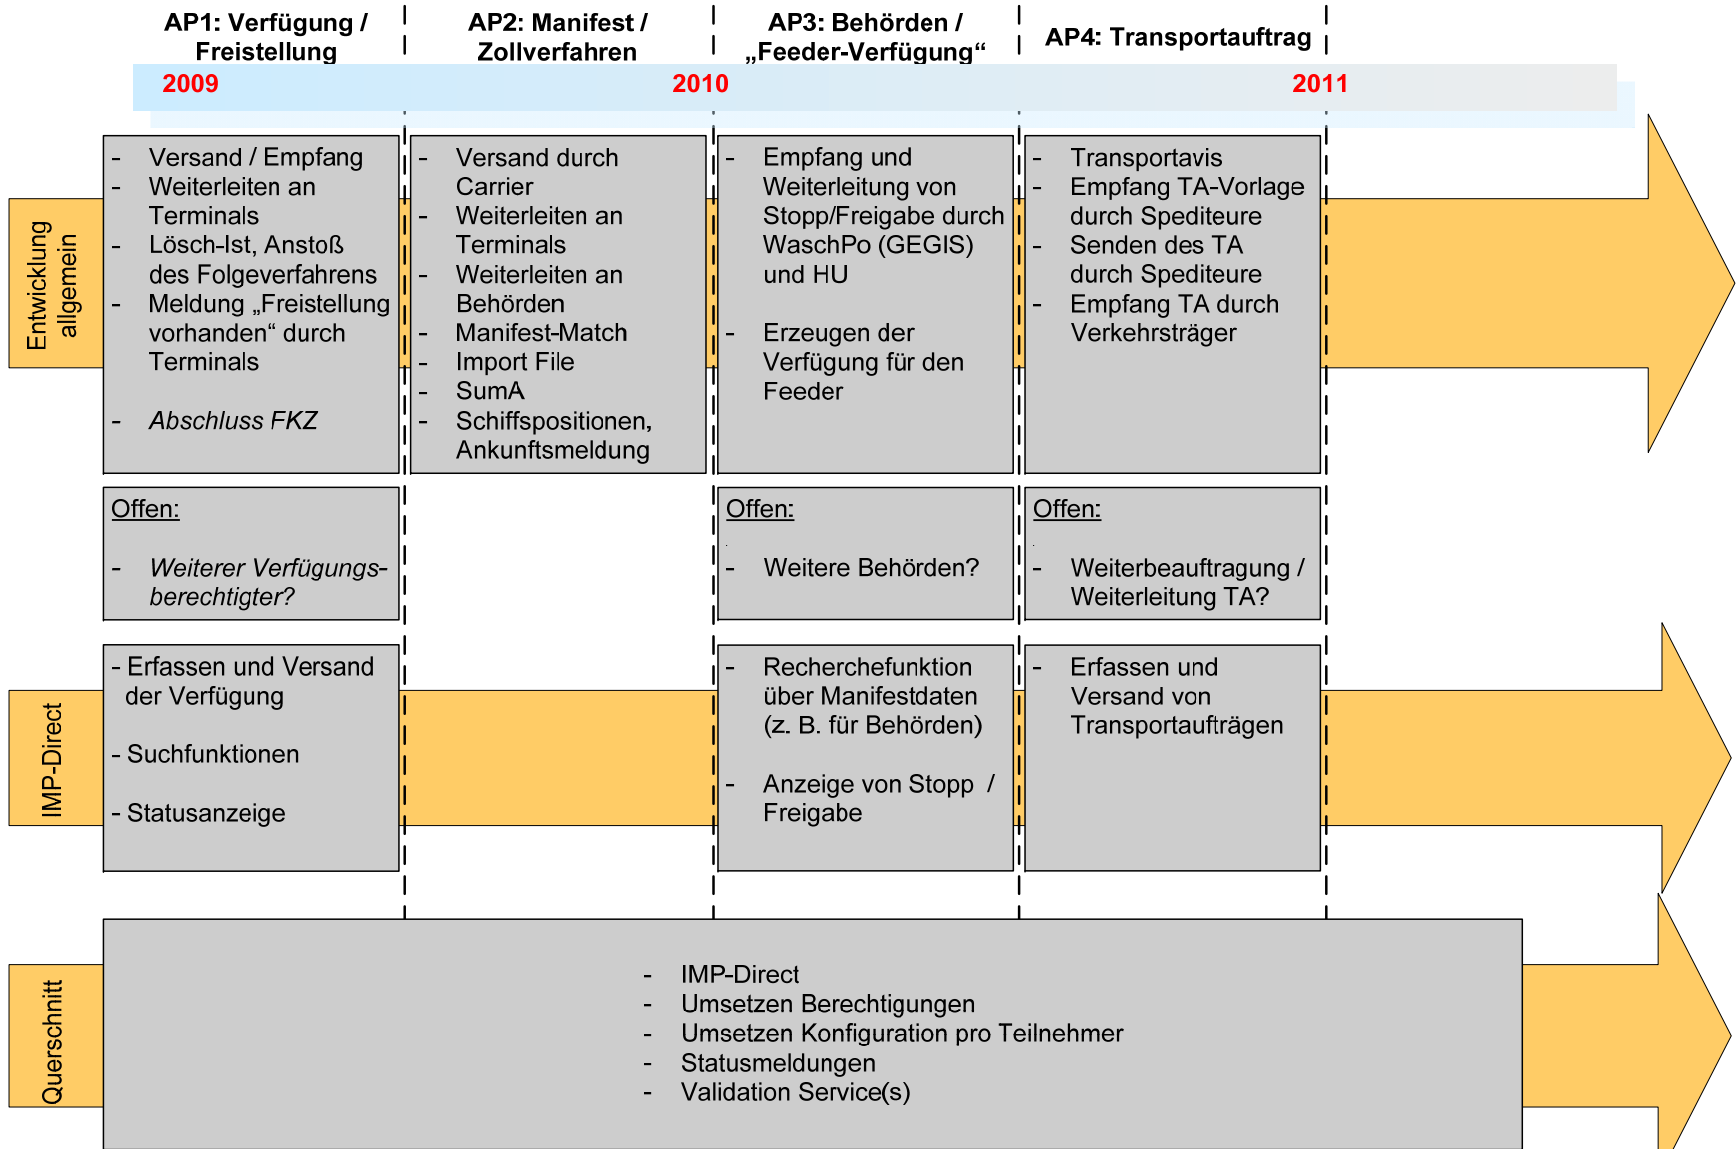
AP1: Verfügung / Freistellung

AP2: Manifest / Zollverfahren

AP3: Behörden / „Feeder-Verfügung“

AP4: Transportauftrag

2009

2010

2011

Entwicklung allgemein

- Versand / Empfang
- Weiterleiten an Terminals
- Lösch-Ist, Anstoß des Folgeverfahrens
- Meldung „Freistellung vorhanden“ durch Terminals
- *Abschluss FKZ*

- Versand durch Carrier
- Weiterleiten an Terminals
- Weiterleiten an Behörden
- Manifest-Match
- Import File
- SumA
- Schiffspositionen, Ankunftsmeldung

- Empfang und Weiterleitung von Stopp/Freigabe durch WaschPo (GEGIS) und HU
- Erzeugen der Verfügung für den Feeder

- Transportavis
- Empfang TA-Vorlage durch Spediteure
- Senden des TA durch Spediteure
- Empfang TA durch Verkehrsträger

Offen:
- *Weiterer Verfügungsberechtigter?*

Offen:
- Weitere Behörden?

Offen:
- Weiterbeauftragung / Weiterleitung TA?

IMP-Direct

- Erfassen und Versand der Verfügung
- Suchfunktionen
- Statusanzeige

- Recherchefunktion über Manifestdaten (z. B. für Behörden)
- Anzeige von Stopp / Freigabe

- Erfassen und Versand von Transportaufträgen

Querschnitt

- IMP-Direct
- Umsetzen Berechtigungen
- Umsetzen Konfiguration pro Teilnehmer
- Statusmeldungen
- Validation Service(s)